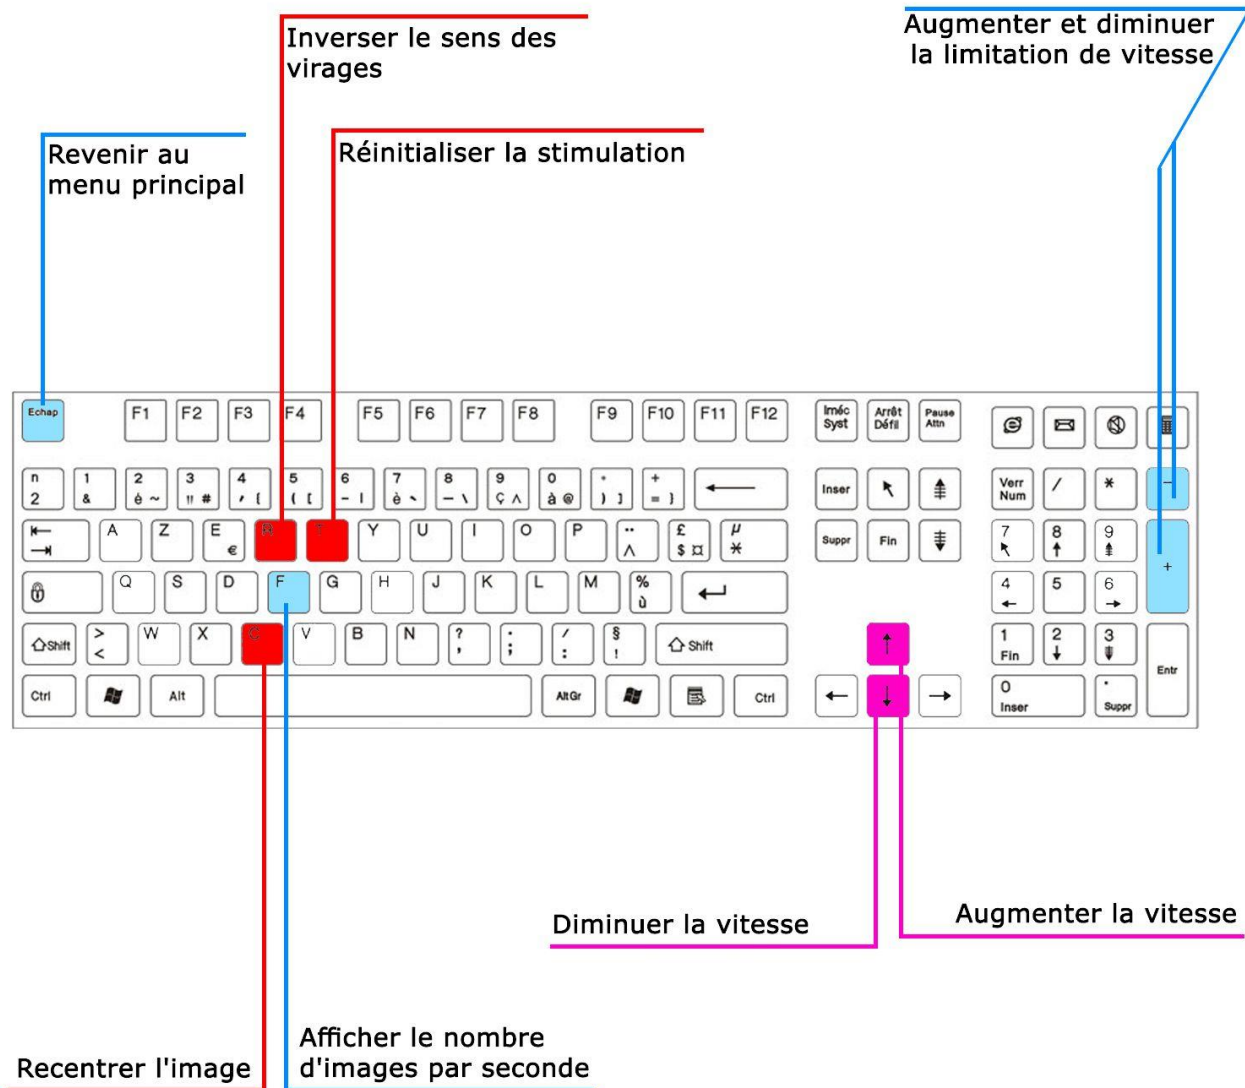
Inverser le sens des virages

Augmenter et diminuer la limitation de vitesse

Revenir au menu principal

Réinitialiser la stimulation

Echap F1 F2 F3 F4 F5 F6 F7 F8 F9 F10 F11 F12 Iméc Syst Arrêt Défil Pause Attn

² & é ~ " # ' { ( [ - | è ` _ \ ç ^ à @ ° ) ] + = } ←

Inser Suppr Fin Verr Num / * − 7 8 9 + 4 5 6 1 Fin 2 3 0 Inser . Suppr Entr

A Z E € R T Y U I O P ¨ ^ £ $ ¤ µ *

Q S D F G H J K L M % ù

Shift > < W X C V B N ? , ; . / : § ! Shift

Ctrl Alt AltGr Ctrl

Diminuer la vitesse

Augmenter la vitesse

Afficher le nombre d'images par seconde

Recentrer l'image